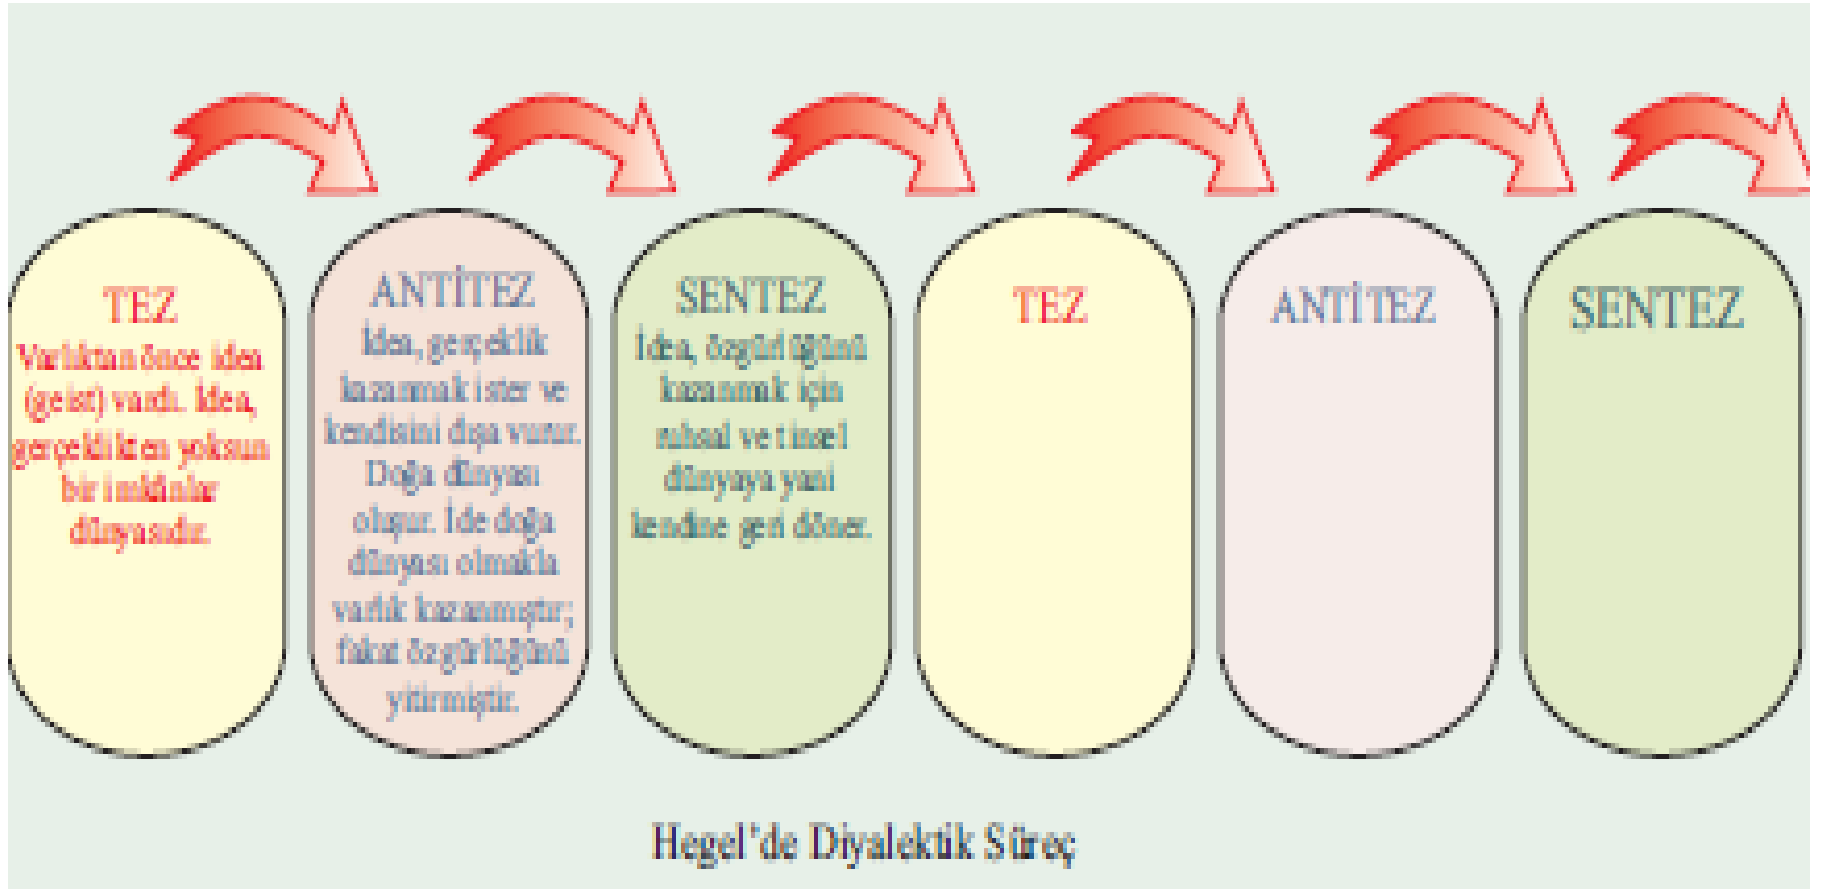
TEZ
Varlıktan önce idea (geist) vardı. İdea, gerçeklikten yoksun bir imkânlar dünyasıdır.

ANTİTEZ
İdea, gerçeklik kazanmak ister ve kendisini dışa vurur. Doğa dünyası oluşur. İde doğa dünyası olmakla varlık kazanmıştır; fakat özgürlüğünü yitirmiştir.

SENTEZ
İdea, özgürlüğünü kazanmak için ruhsal ve tinsel dünyaya yani kendine geri döner.

TEZ

ANTİTEZ

SENTEZ

Hegel'de Diyalektik Süreç